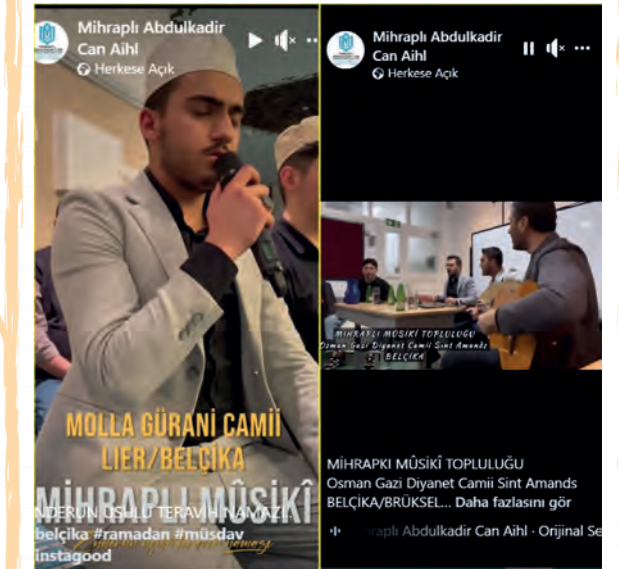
Mihraplı Abdulkadir Can Aihl
Herkese Açık

MOLLA GÜRANİ CAMİİ
LIER/BELÇİKA
MİHRAPLI MÛSİKÎ

NDERUN USULÜ TERAVİH NAMAZI
belçika #ramadan #müsdav
instagood

Mihraplı Abdulkadir Can Aihl
Herkese Açık

MİHRAPLI MUSİKİ TOPLULUĞU
Osman Gazi Diyanet Camii Sint Amands
BELÇİKA

MİHRAPKI MÛSİKÎ TOPLULUĞU
Osman Gazi Diyanet Camii Sint Amands
BELÇİKA/BRÜKSEL... Daha fazlasını gör

aplı Abdulkadir Can Aihl · Orijinal Se